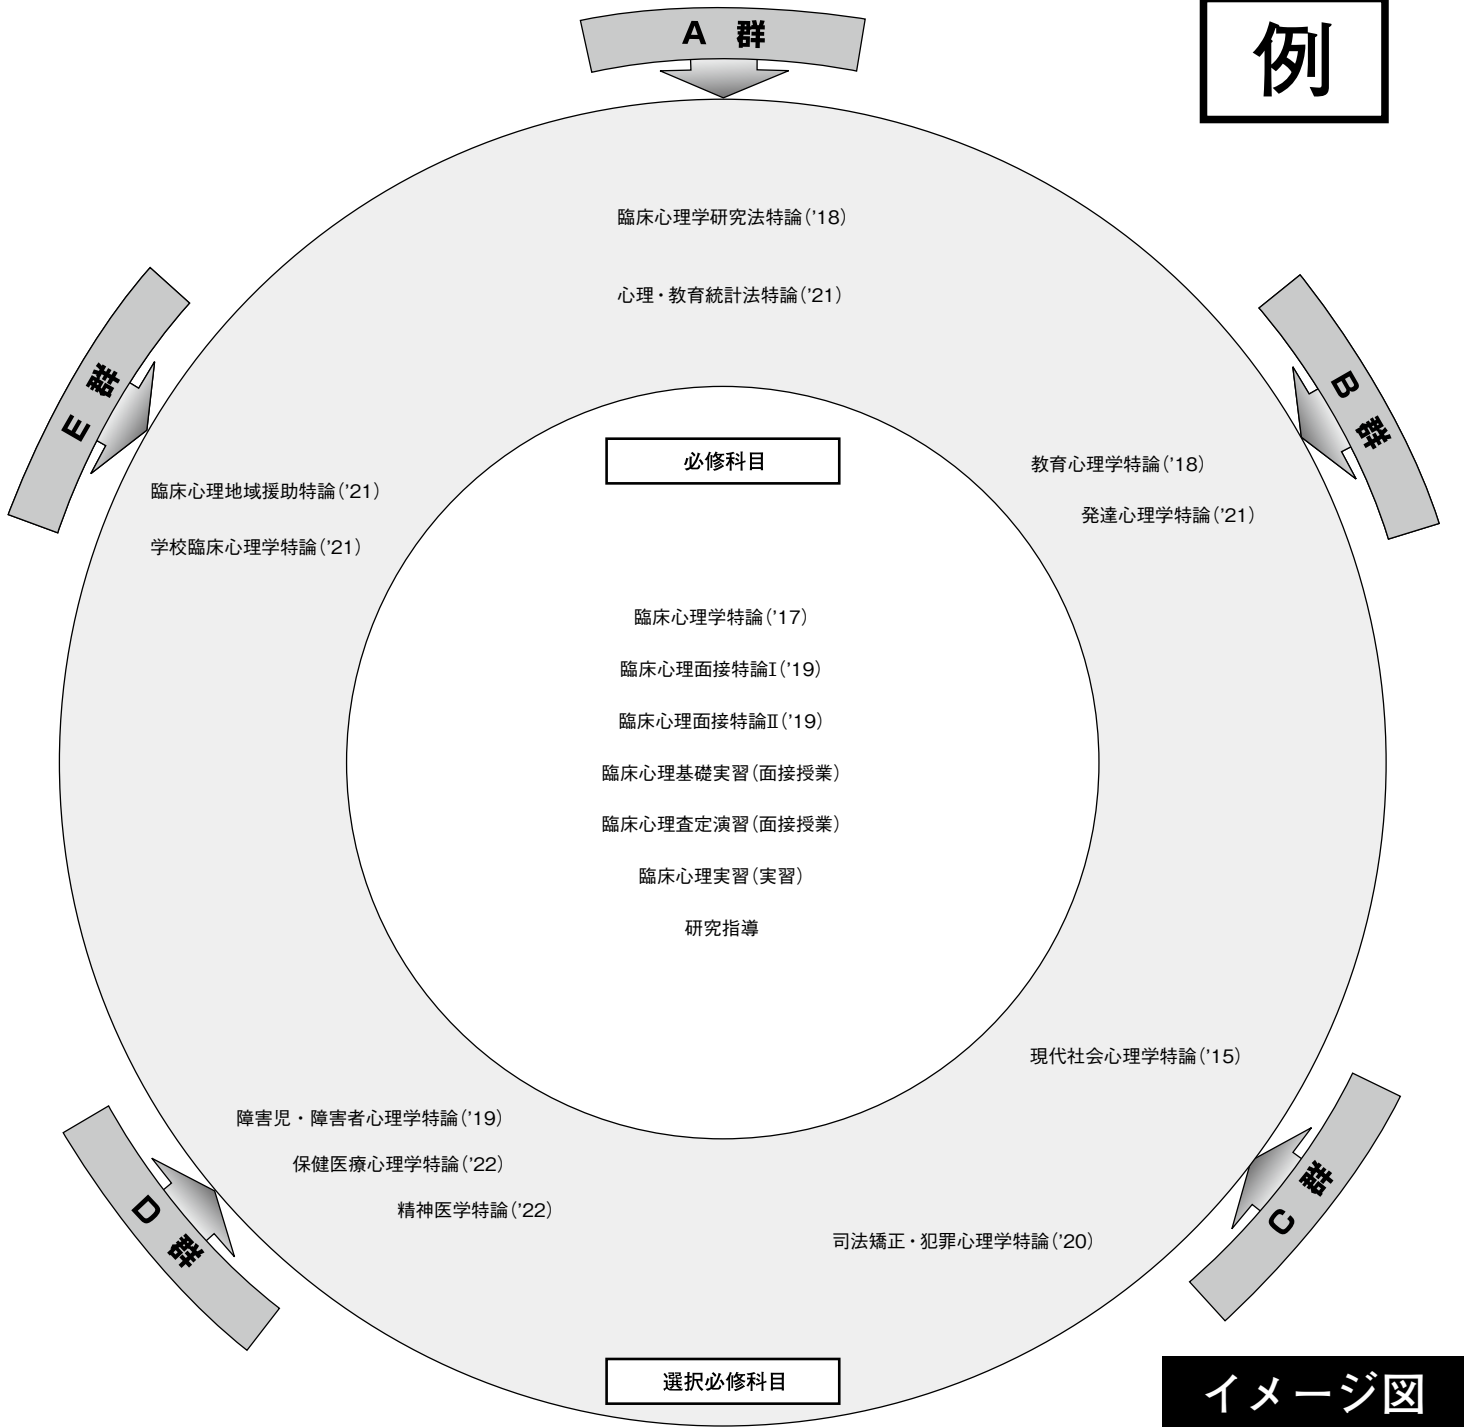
A 群

例

臨床心理学研究法特論('18)

心理・教育統計法特論('21)

E 群

B 群

必修科目

教育心理学特論('18)

発達心理学特論('21)

臨床心理地域援助特論('21)

学校臨床心理学特論('21)

臨床心理学特論('17)

臨床心理面接特論Ⅰ('19)

臨床心理面接特論Ⅱ('19)

臨床心理基礎実習(面接授業)

臨床心理査定演習(面接授業)

臨床心理実習(実習)

研究指導

現代社会心理学特論('15)

障害児・障害者心理学特論('19)

保健医療心理学特論('22)

精神医学特論('22)

司法矯正・犯罪心理学特論('20)

D 群

C 群

選択必修科目

イメージ図